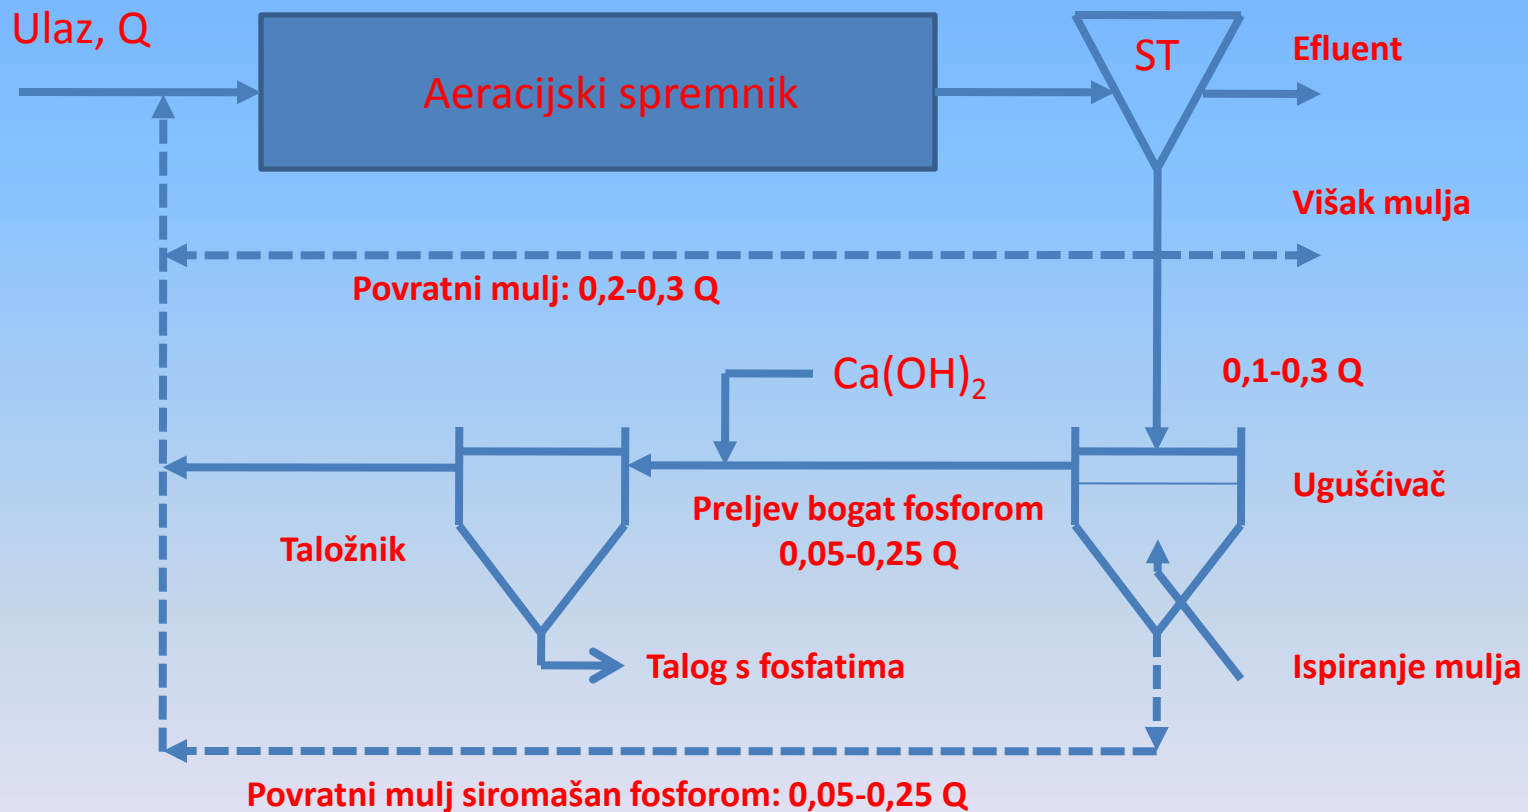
Ulaz, Q

Aeracijski spremnik

ST

Efluent

Višak mulja

Povratni mulj: 0,2-0,3 Q

$Ca(OH)_2$

0,1-0,3 Q

Ugušćivač

Preljev bogat fosforom 0,05-0,25 Q

Taložnik

Talog s fosfatima

Ispiranje mulja

Povratni mulj siromašan fosforom: 0,05-0,25 Q